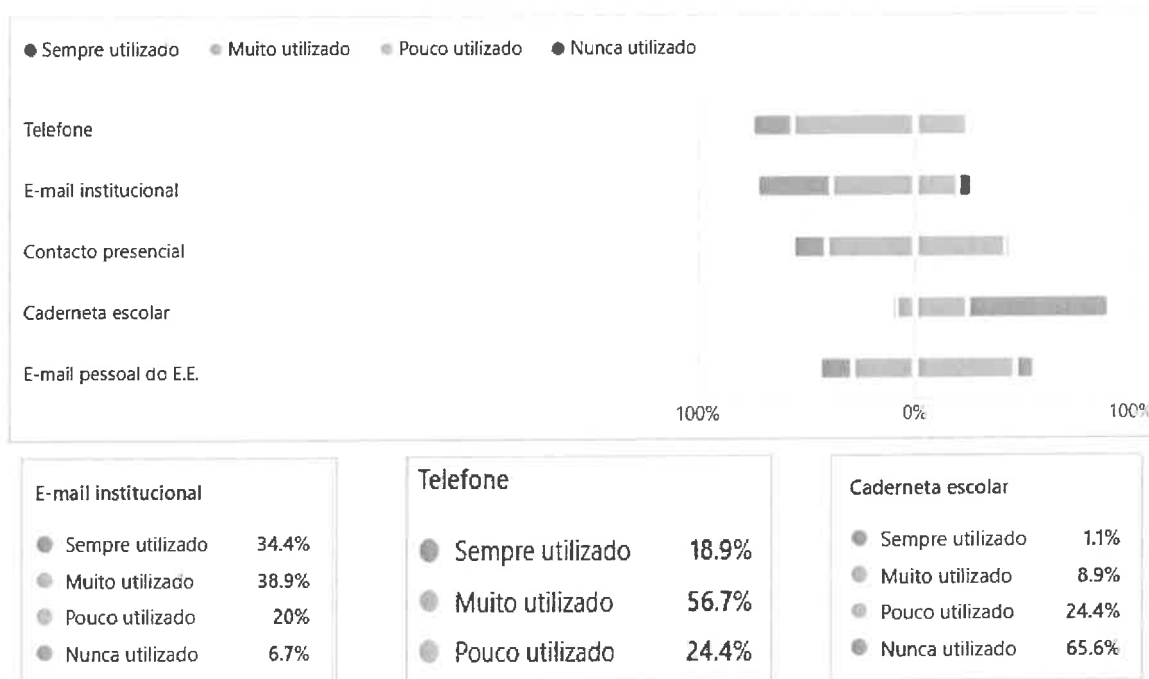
● Sempre utilizado ● Muito utilizado ● Pouco utilizado ● Nunca utilizado

Telefone

E-mail institucional

Contacto presencial

Caderneta escolar

E-mail pessoal do E.E.

100%

0%

100%

E-mail institucional

| | |
|---|---|
| Sempre utilizado | 34.4% |
| Muito utilizado | 38.9% |
| Pouco utilizado | 20% |
| Nunca utilizado | 6.7% |

Telefone

| | |
|---|---|
| Sempre utilizado | 18.9% |
| Muito utilizado | 56.7% |
| Pouco utilizado | 24.4% |

Caderneta escolar

| | |
|---|---|
| Sempre utilizado | 1.1% |
| Muito utilizado | 8.9% |
| Pouco utilizado | 24.4% |
| Nunca utilizado | 65.6% |